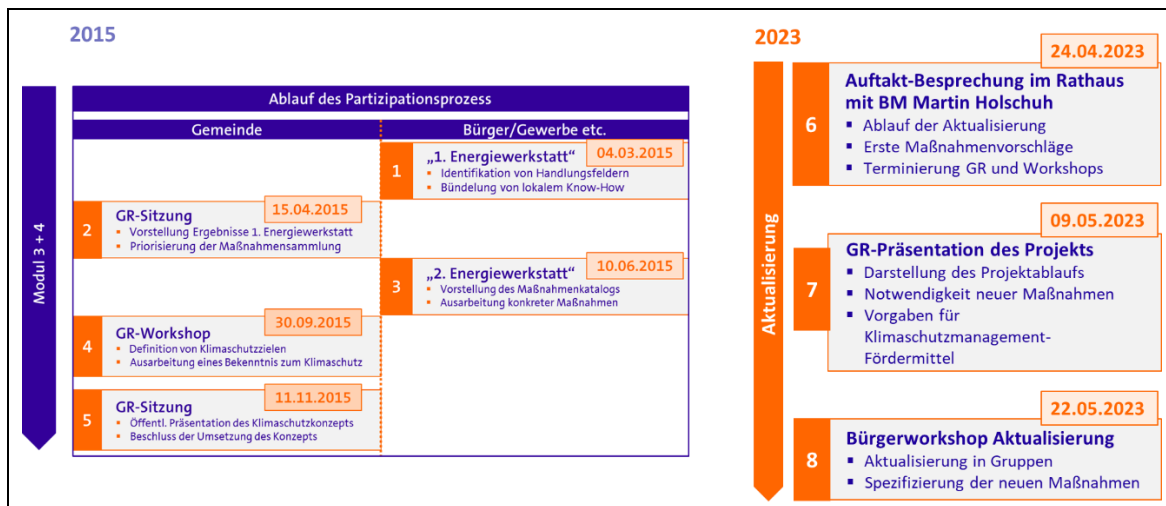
2015

Modul 3 + 4

Ablauf des Partizipationsprozess

| Gemeinde | Bürger/Gewerbe etc. |
|---|---|
| | 1 „1. Energiewerkstatt" 04.03.2015 ▪ Identifikation von Handlungsfeldern ▪ Bündelung von lokalem Know-How |
| 2 GR-Sitzung 15.04.2015 ▪ Vorstellung Ergebnisse 1. Energiewerkstatt ▪ Priorisierung der Maßnahmensammlung | |
| | 3 „2. Energiewerkstatt" 10.06.2015 ▪ Vorstellung des Maßnahmenkatalogs ▪ Ausarbeitung konkreter Maßnahmen |
| 4 GR-Workshop 30.09.2015 ▪ Definition von Klimaschutzzielen ▪ Ausarbeitung eines Bekenntnis zum Klimaschutz | |
| 5 GR-Sitzung 11.11.2015 ▪ Öffentl. Präsentation des Klimaschutzkonzepts ▪ Beschluss der Umsetzung des Konzepts | |

2023

Aktualisierung

24.04.2023
6 Auftakt-Besprechung im Rathaus mit BM Martin Holschuh
▪ Ablauf der Aktualisierung
▪ Erste Maßnahmenvorschläge
▪ Terminierung GR und Workshops

09.05.2023
7 GR-Präsentation des Projekts
▪ Darstellung des Projektablaufs
▪ Notwendigkeit neuer Maßnahmen
▪ Vorgaben für Klimaschutzmanagement-Fördermittel

22.05.2023
8 Bürgerworkshop Aktualisierung
▪ Aktualisierung in Gruppen
▪ Spezifizierung der neuen Maßnahmen